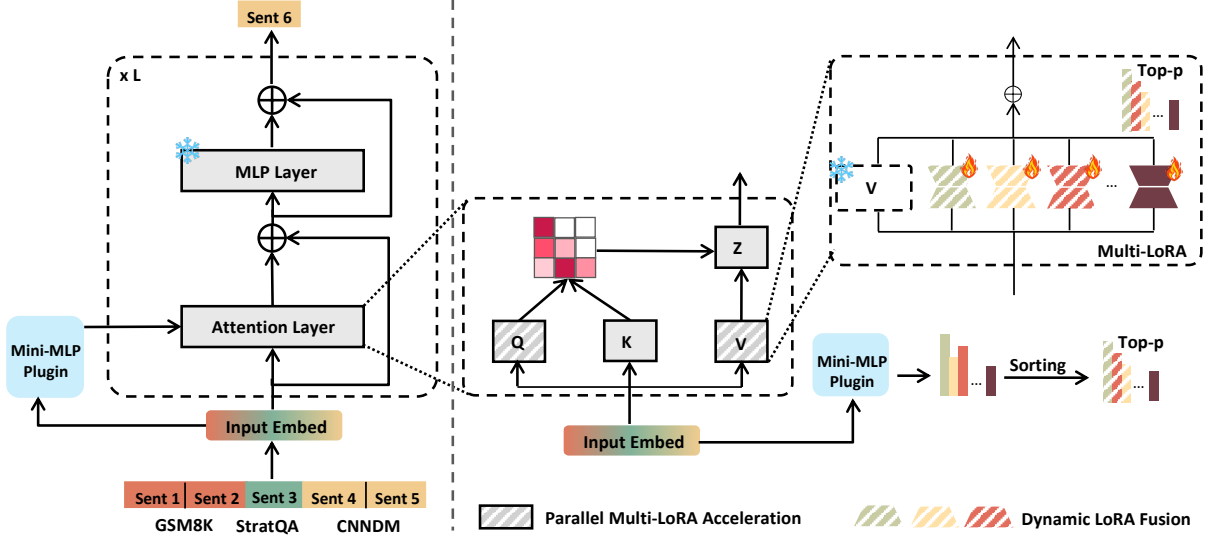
Sent 6

x L

MLP Layer

Attention Layer

Mini-MLP Plugin

Input Embed

| Sent 1 | Sent 2 | Sent 3 | Sent 4 | Sent 5 |
|---|---|---|---|---|

GSM8K StratQA CNNDM

Z

Q K V

Input Embed

Top-p

...

V

...

Multi-LoRA

Mini-MLP Plugin

...

Sorting

Top-p

...

Parallel Multi-LoRA Acceleration

Dynamic LoRA Fusion